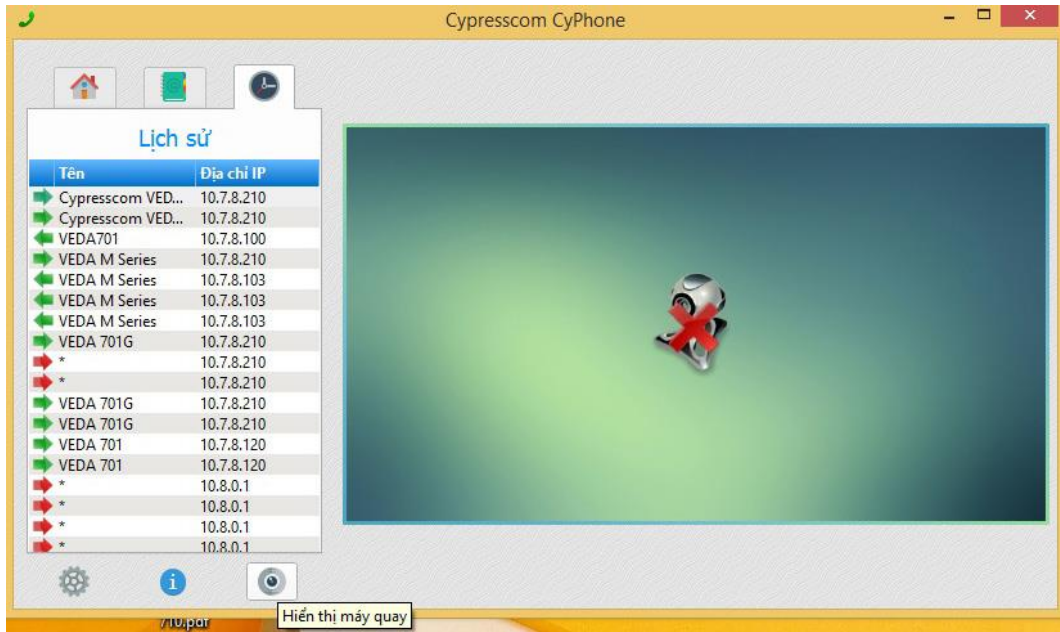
Cypresscom CyPhone

Lịch sử

| Tên | Địa chỉ IP |
|---|---|
| Cypresscom VED... | 10.7.8.210 |
| Cypresscom VED... | 10.7.8.210 |
| VEDA701 | 10.7.8.100 |
| VEDA M Series | 10.7.8.210 |
| VEDA M Series | 10.7.8.103 |
| VEDA M Series | 10.7.8.103 |
| VEDA M Series | 10.7.8.103 |
| VEDA 701G | 10.7.8.210 |
| * | 10.7.8.210 |
| * | 10.7.8.210 |
| VEDA 701G | 10.7.8.210 |
| VEDA 701G | 10.7.8.210 |
| VEDA 701 | 10.7.8.120 |
| VEDA 701 | 10.7.8.120 |
| * | 10.8.0.1 |
| * | 10.8.0.1 |
| * | 10.8.0.1 |
| * | 10.8.0.1 |

Hiển thị máy quay

710.pdf